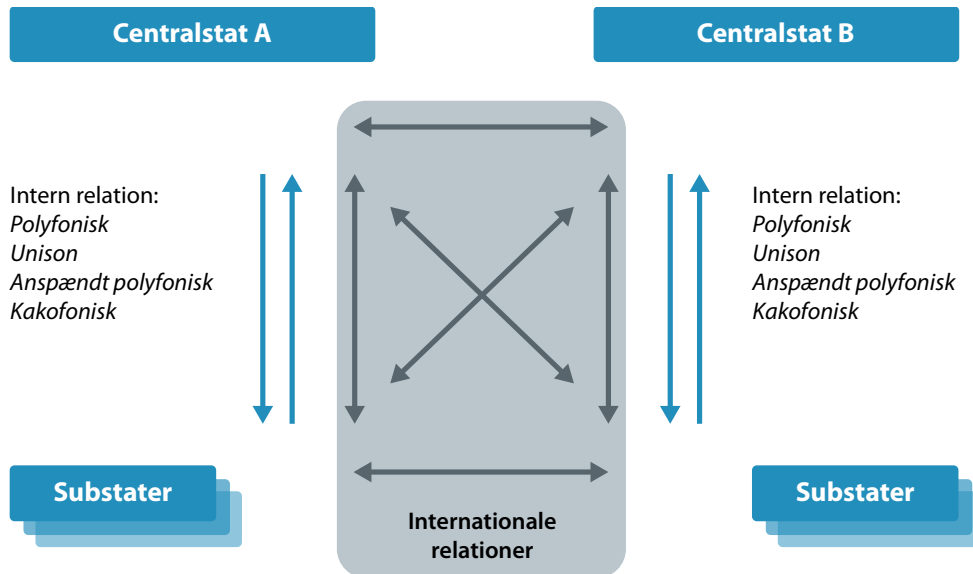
Centralstat A

Centralstat B

Intern relation:
*Polyfonisk*
*Unison*
*Anspændt polyfonisk*
*Kakofonisk*

Intern relation:
*Polyfonisk*
*Unison*
*Anspændt polyfonisk*
*Kakofonisk*

Substater

Internationale relationer

Substater